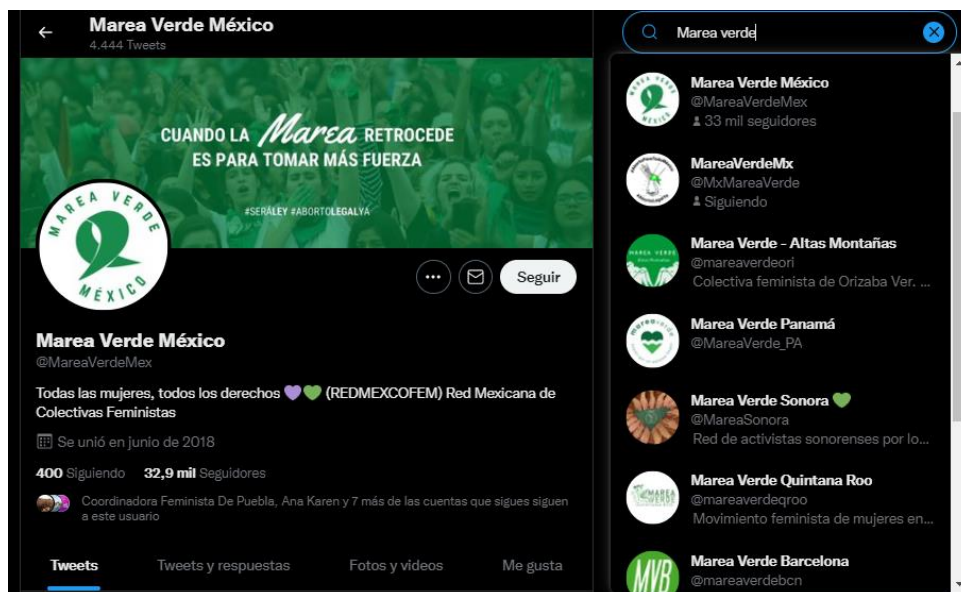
Marea Verde México
4.444 Tweets

CUANDO LA Marea RETROCEDE ES PARA TOMAR MÁS FUERZA

#SERÁLEY #ABORTOLEGALYA

MAREA VERDE MÉXICO

Seguir

Marea Verde México
@MareaVerdeMex

Todas las mujeres, todos los derechos 💜💚 (REDMEXCOFEM) Red Mexicana de Colectivas Feministas

Se unió en junio de 2018

400 Siguiendo 32,9 mil Seguidores

Coordinadora Feminista De Puebla, Ana Karen y 7 más de las cuentas que sigues siguen a este usuario

Tweets Tweets y respuestas Fotos y videos Me gusta

Marea verde

Marea Verde México
@MareaVerdeMex
33 mil seguidores

MareaVerdeMx
@MxMareaVerde
Siguiendo

Marea Verde - Altas Montañas
@mareaverdeori
Colectiva feminista de Orizaba Ver. ...

Marea Verde Panamá
@MareaVerde_PA

Marea Verde Sonora 💚
@MareaSonora
Red de activistas sonorenses por lo...

Marea Verde Quintana Roo
@mareaverdeqroo
Movimiento feminista de mujeres en...

Marea Verde Barcelona
@mareaverdebcn